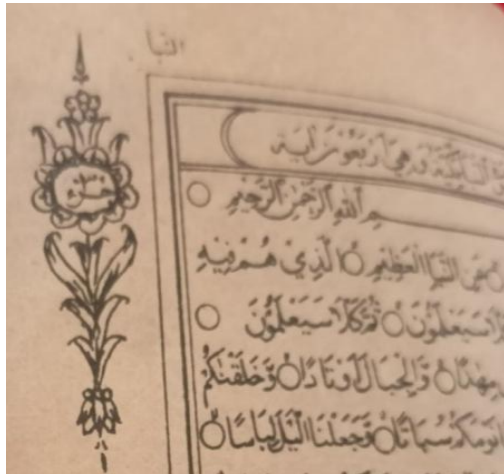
النبا

حزب ٥٩

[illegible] مكية وهي اربعون اية

بِسۡمِ ٱللَّهِ ٱلرَّحۡمَٰنِ ٱلرَّحِيمِ

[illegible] عَنِ ٱلنَّبَإِ ٱلۡعَظِيمِ ٱلَّذِي هُمۡ فِيهِ

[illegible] سَيَعۡلَمُونَ ثُمَّ كَلَّا سَيَعۡلَمُونَ

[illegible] مِهَٰدٗا وَٱلۡجِبَالَ أَوۡتَادٗا وَخَلَقۡنَٰكُمۡ

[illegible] نَوۡمَكُمۡ سُبَاتٗا وَجَعَلۡنَا ٱلَّيۡلَ لِبَاسٗا